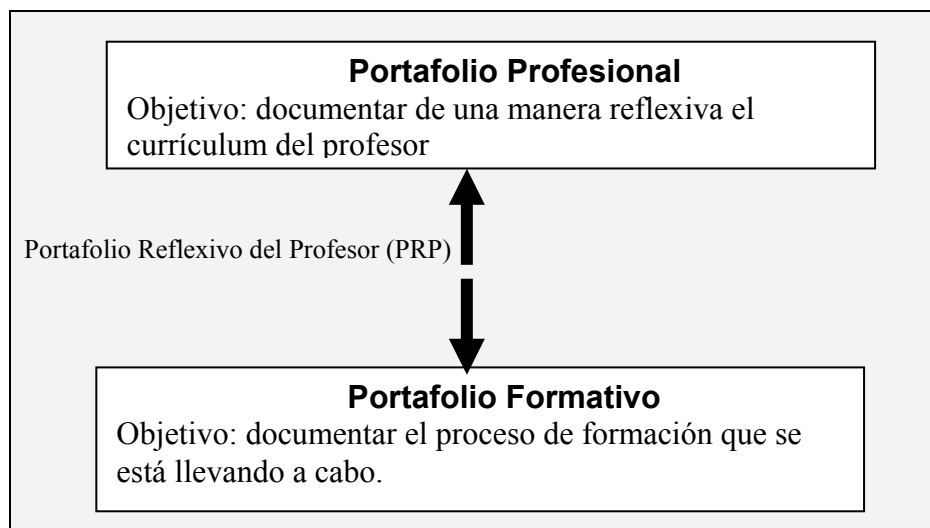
**Portafolio Profesional**

Objetivo: documentar de una manera reflexiva el currículum del profesor

Portafolio Reflexivo del Profesor (PRP)

**Portafolio Formativo**

Objetivo: documentar el proceso de formación que se está llevando a cabo.